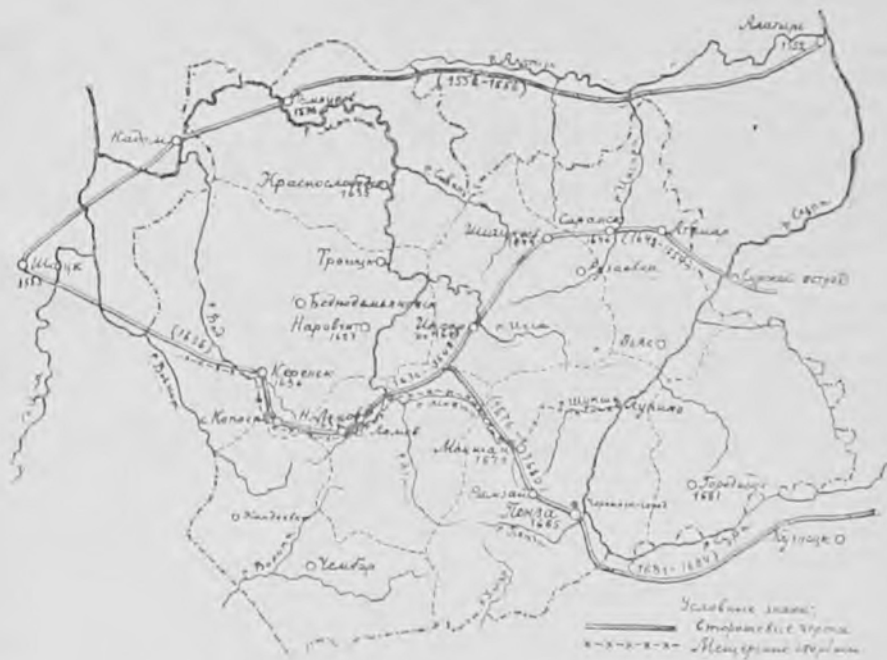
Алатырь
1552
(1556–1656)
Темников
1536
Кадом
Краснослободск
1655
Инсар
1648
Саранск
1641
(1648–1656)
Атемар
Шацк
1553
Троицк
Ардатов
Сурский острог
Бедомакловский
Наровчат
1677
Инсар
(1636)
Керенск
1636
Верхний Ломов
Нижний Ломов
Мокшан
1679
Лукьяново
Рамзай
Пенза
1665
Городище
1681
Кулунск
(1681–1684)
Чембар
Условные знаки:
Сторожевые черты
x–x–x–x–x– Мещерские сторожи